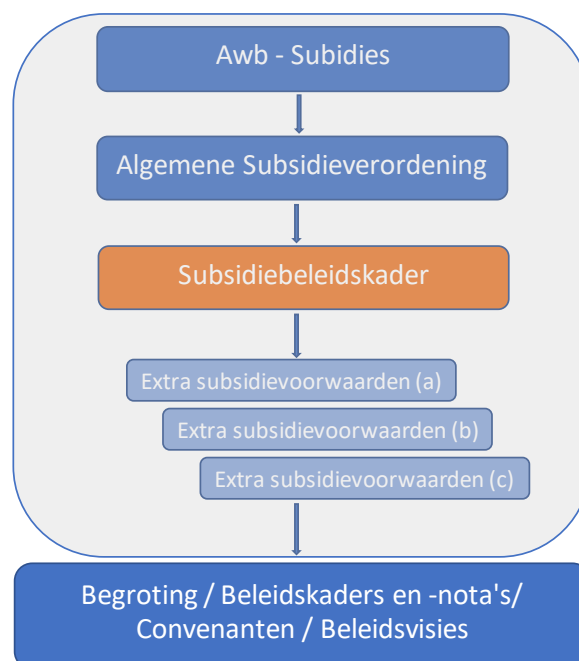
Awb - Subidies

Algemene Subsidieverordening

Subsidiebeleidskader

Extra subsidievoorwaarden (a)

Extra subsidievoorwaarden (b)

Extra subsidievoorwaarden (c)

Begroting / Beleidskaders en -nota's/ Convenanten / Beleidsvisies